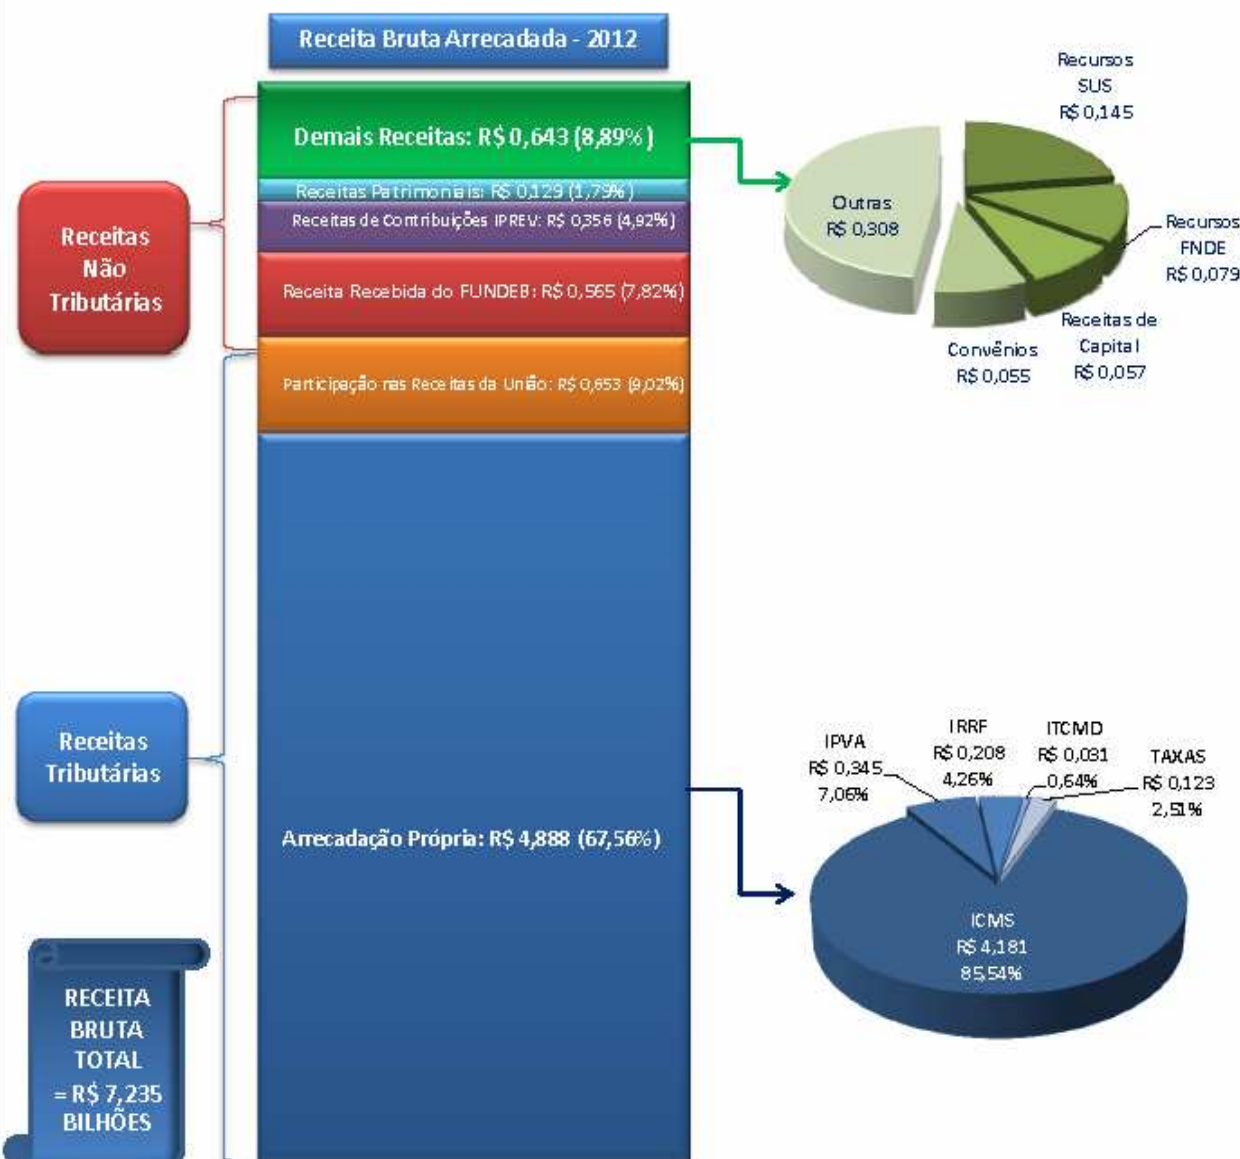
Receita Bruta Arrecadada - 2012

Receitas Não Tributárias

Demais Receitas: R$ 0,643 (8,89%)

Receitas Patrimoniais: R$ 0,129 (1,79%)

Receitas de Contribuições IPREV: R$ 0,356 (4,92%)

Receita Recebida do FUNDEB: R$ 0,565 (7,82%)

Participação nas Receitas da União: R$ 0,653 (9,02%)

Receitas Tributárias

Arrecadação Própria: R$ 4,888 (67,56%)

RECEITA BRUTA TOTAL = R$ 7,235 BILHÕES

Recursos SUS R$ 0,145

Outras R$ 0,308

Recursos FNDE R$ 0,079

Receitas de Capital R$ 0,057

Convênios R$ 0,055

IPVA R$ 0,345 7,06%

IRRF R$ 0,208 4,26%

ITCMD R$ 0,031 0,64%

TAXAS R$ 0,123 2,51%

ICMS R$ 4,181 85,54%